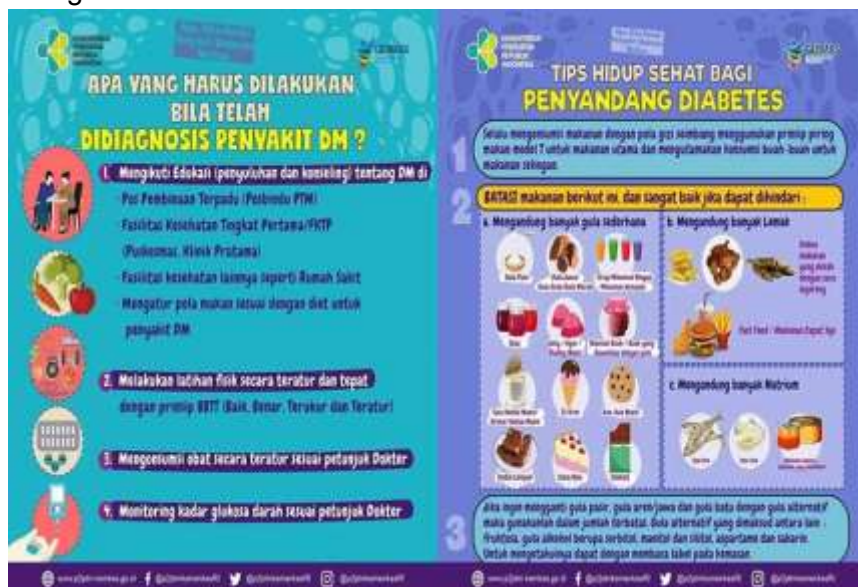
APA YANG HARUS DILAKUKAN BILA TELAH DIDIAGNOSIS PENYAKIT DM ?

1. Mengikuti Edukasi (penyuluhan dan konseling) tentang DM di
Pos Pembinaan Terpadu (Posbindu PTM)
Fasilitas Kesehatan Tingkat Pertama/FKTP
(Puskesmas, Klinik Pratama)
Fasilitas kesehatan lainnya seperti Rumah Sakit
Mengatur pola makan sesuai dengan diet untuk penyakit DM

2. Melakukan latihan fisik secara teratur dan tepat dengan prinsip BBTT (Baik, Benar, Terukur dan Teratur)

3. Mengonsumsi obat secara teratur sesuai petunjuk Dokter

4. Monitoring kadar glukosa darah sesuai petunjuk Dokter

TIPS HIDUP SEHAT BAGI PENYANDANG DIABETES

1 Selalu mengonsumsi makanan dengan pola gizi seimbang menggunakan prinsip piring makan model T untuk makanan utama dan mengutamakan konsumsi buah-buahan untuk makanan selingan.

2 BATASI makanan berikut ini, dan sangat baik jika dapat dihindari :
a. Mengandung banyak gula sederhana
b. Mengandung banyak Lemak
Fast Food / Makanan Cepat Saji
c. Mengandung banyak Natrium

3 Jika ingin mengganti gula pasir, gula aren/jawa dan gula batu dengan gula alternatif maka gunakanlah dalam jumlah terbatas. Gula alternatif yang dimaksud antara lain : fruktosa, gula alkohol berupa sorbitol, manitol dan silitol, aspartame dan sakarin. Untuk mengetahuinya dapat dengan membaca label pada kemasan.